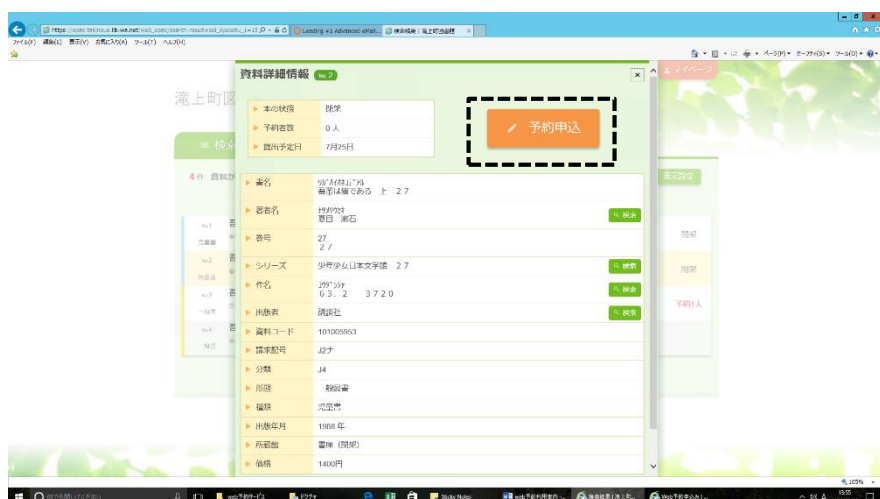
資料詳細情報 No.2

本の状態 | 開架
予約者数 | 0人
貸出予定日 | 7月25日

予約申込

| | |
|---|---|
| 書名 | ﾜｶﾞﾊｲﾊﾈｺﾃﾞｱﾙ 吾輩は猫である 上 27 |
| 著者名 | ﾅﾂﾒｿｳｾｷ 夏目 漱石 |
| 巻号 | 27 2/ |
| シリーズ | 少年少女日本文学館 27 |
| 件名 | ｺｸﾌﾞﾝｶﾞｸ 63.2 3720 |
| 出版者 | 講談社 |
| 資料コード | 101005953 |
| 請求記号 | J2ナ |
| 分類 | J4 |
| 形態 | 一般図書 |
| 種類 | 完全書 |
| 出版年月 | 1988年 |
| 所蔵館 | 書庫（開架） |
| 価格 | 1400円 |

検索
検索
検索
検索

滝上町図
4件
マイページ
表示設定
開架
開架
予約1人